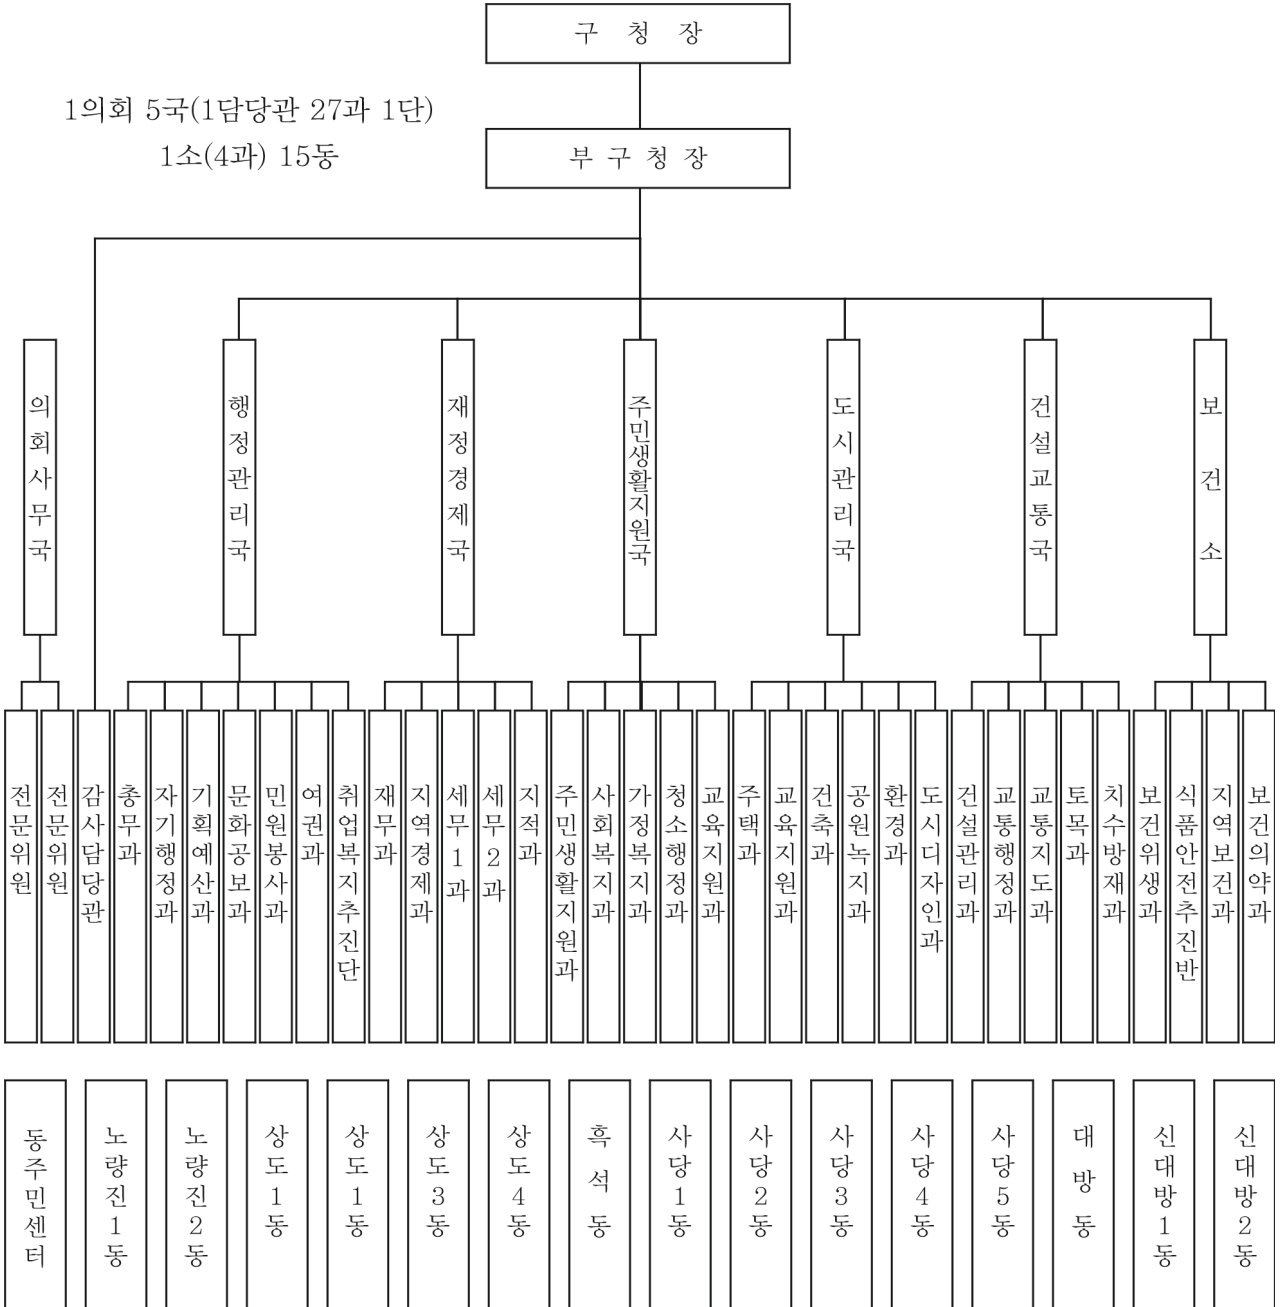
구 청 장

1의회 5국(1담당관 27과 1단)
1소(4과) 15동

부 구 청 장

의회사무국

행정관리국

재정경제국

주민생활지원국

도시관리국

건설교통국

보건소

전문위원

전문위원

감사담당관

총무과

자치행정과

기획예산과

문화공보과

민원봉사과

여권과

취업복지추진단

재무과

지역경제과

세무1과

세무2과

지적과

주민생활지원과

사회복지과

가정복지과

청소행정과

교육지원과

주택과

교육지원과

건축과

공원녹지과

환경과

도시디자인과

건설관리과

교통행정과

교통지도과

토목과

치수방재과

보건위생과

식품안전추진반

지역보건과

보건의약과

동주민센터

노량진1동

노량진2동

상도1동

상도1동

상도3동

상도4동

흑석동

사당1동

사당2동

사당3동

사당4동

사당5동

대방동

신대방1동

신대방2동